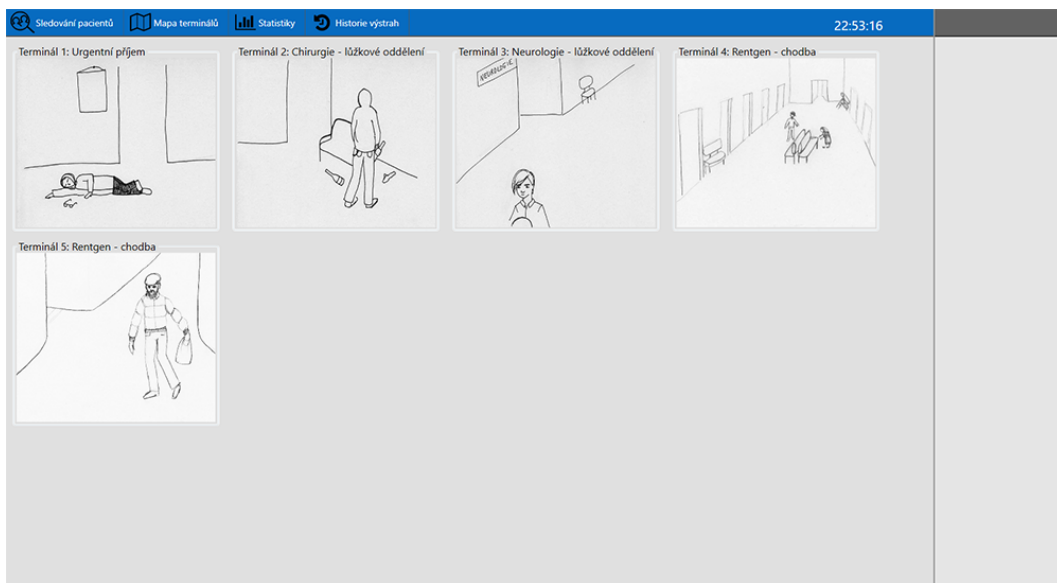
Sledování pacientů Mapa terminálů Statistiky Historie výstrah 22:53:16

Terminál 1: Urgentní příjem

Terminál 2: Chirurgie - lůžkové oddělení

Terminál 3: Neurologie - lůžkové oddělení

NEUROLOGIE

Terminál 4: Rentgen - chodba

Terminál 5: Rentgen - chodba